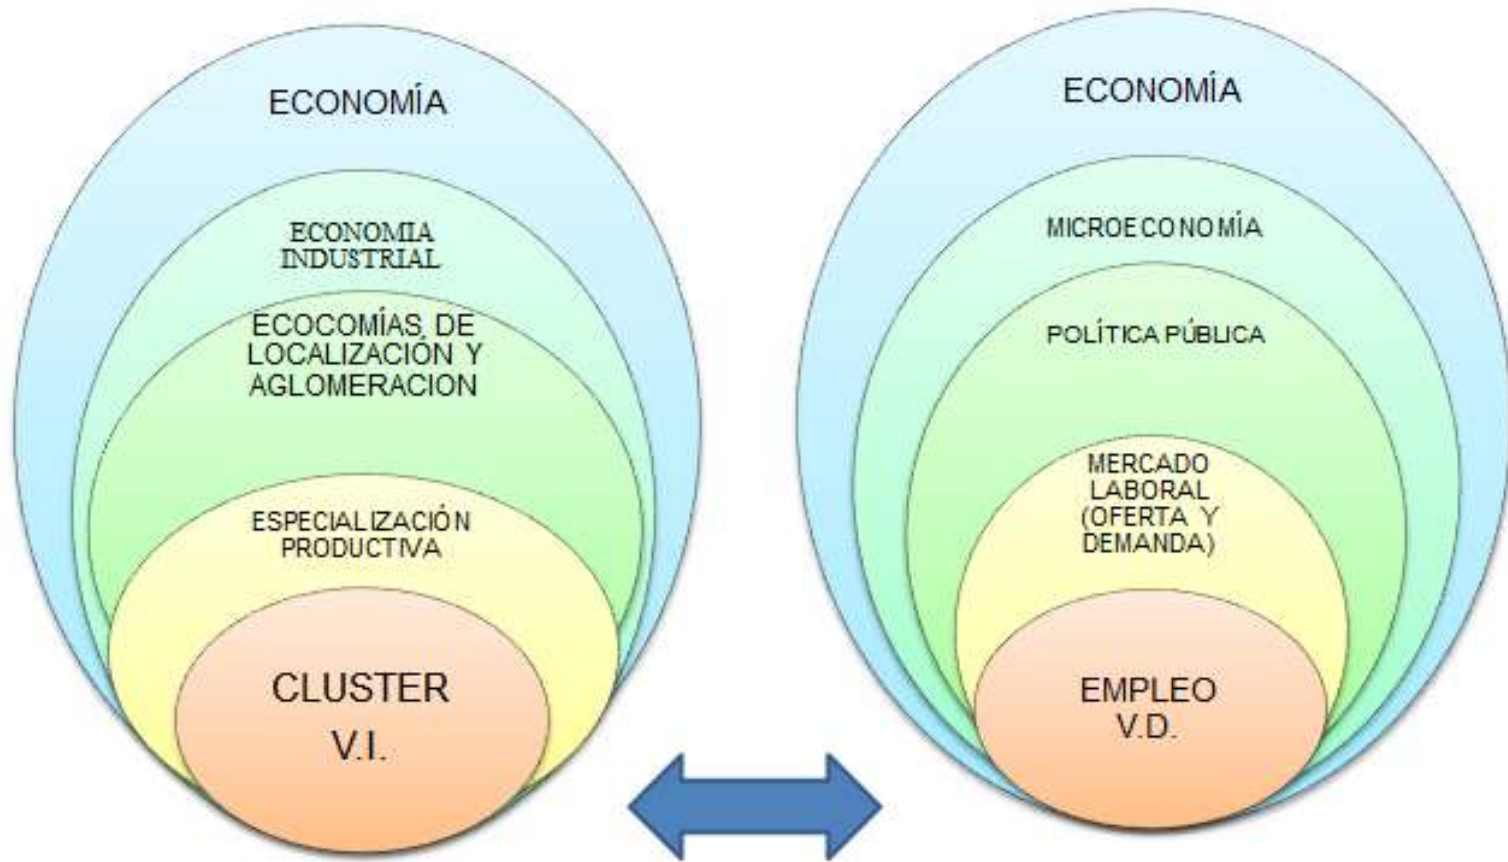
ECONOMÍA

ECONOMIA INDUSTRIAL

ECOCOMÍAS DE LOCALIZACIÓN Y AGLOMERACION

ESPECIALIZACIÓN PRODUCTIVA

CLUSTER
V.I.

ECONOMÍA

MICROECONOMÍA

POLÍTICA PÚBLICA

MERCADO LABORAL (OFERTA Y DEMANDA)

EMPLEO
V.D.